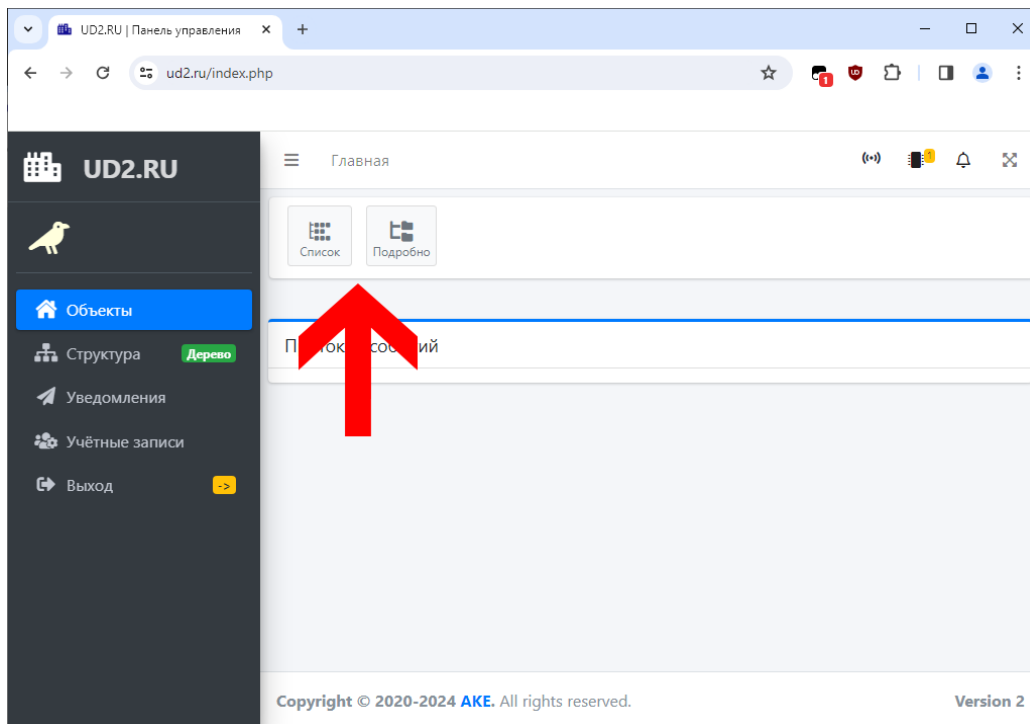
UD2.RU | Панель управления

ud2.ru/index.php

1

UD2.RU

Главная

1

Список

Подробно

Объекты

Структура Дерево

Уведомления

Учётные записи

Выход ->

П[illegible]ок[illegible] событий

Copyright © 2020-2024 AKE. All rights reserved.

Version 2